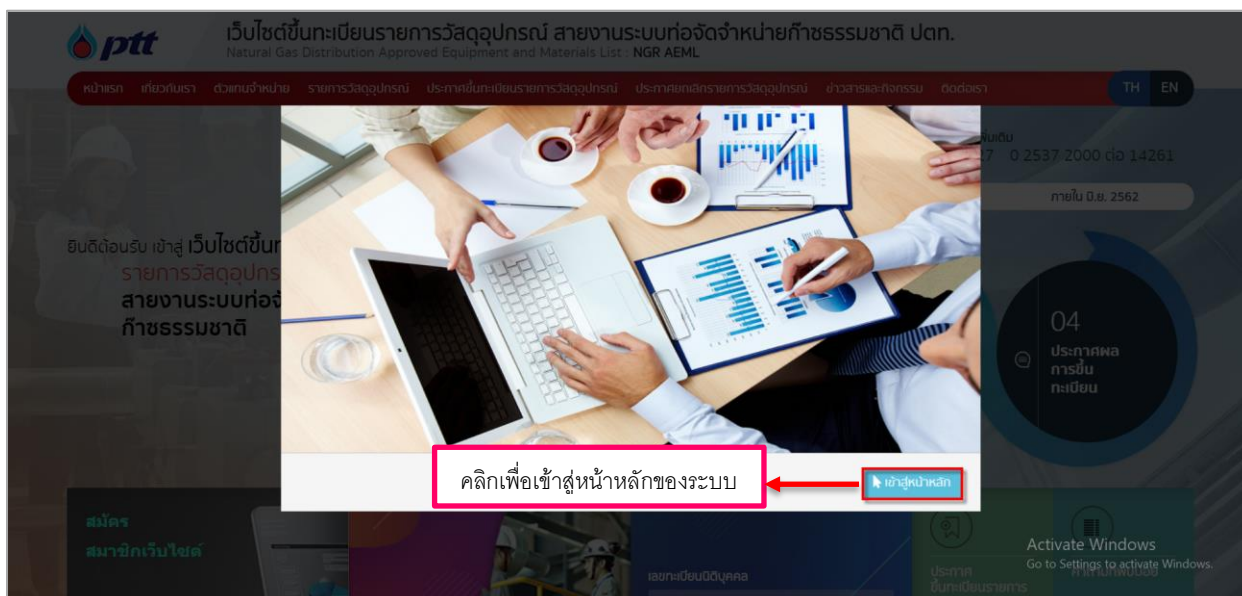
ptt

เว็บไซต์ขึ้นทะเบียนรายการวัสดุอุปกรณ์ สายงานระบบท่อจัดจำหน่ายก๊าซธรรมชาติ ปตท.
Natural Gas Distribution Approved Equipment and Materials List : NGR AEML

หน้าแรก เกี่ยวกับเรา ตัวแทนจำหน่าย รายการวัสดุอุปกรณ์ ประกาศขึ้นทะเบียนรายการวัสดุอุปกรณ์ ประกาศยกเลิกรายการวัสดุอุปกรณ์ ข่าวสารและกิจกรรม ติดต่อเรา TH EN

ยินดีต้อนรับ เข้าสู่ เว็บไซต์ขึ้น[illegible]
รายการวัสดุอุปกร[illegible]
สายงานระบบท่อจั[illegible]
ก๊าซธรรมชาติ

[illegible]นเดิม
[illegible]7 0 2537 2000 ต่อ 14261

ภายใน มิ.ย. 2562

04
ประกาศผล
การขึ้น
ทะเบียน

คลิกเพื่อเข้าสู่หน้าหลักของระบบ

เข้าสู่หน้าหลัก

สมัคร
สมาชิกเว็บไซต์

เลขทะเบียนนิติบุคคล

ประกาศ
ขึ้นทะเบียนรายการ

Activate Windows
Go to Settings to activate Windows.